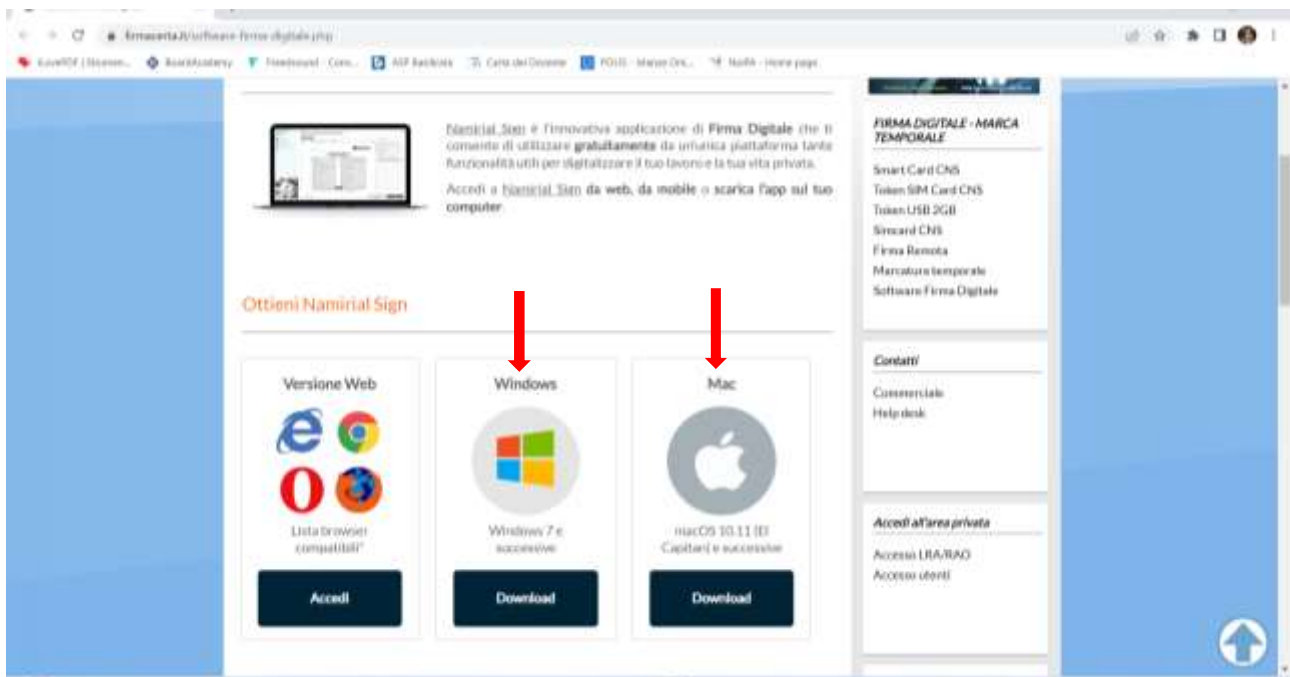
firmacerta.it/software-firma-digitale.php

iLovePDF | Documen... BoardAcademy Freesound - Com... ASP Bacheca Carta del Docente POLIS - Istanze Onl... NoiPA - Home page

Namirial Sign è l'innovativa applicazione di Firma Digitale che ti consente di utilizzare gratuitamente da un'unica piattaforma tante funzionalità utili per digitalizzare il tuo lavoro e la tua vita privata.

Accedi a Namirial Sign da web, da mobile o scarica l'app sul tuo computer.

Ottieni Namirial Sign

Versione Web

Lista browser compatibili*

Accedi

Windows

Windows 7 e successive

Download

Mac

macOS 10.11 (El Capitan) e successive

Download

FIRMA DIGITALE - MARCA TEMPORALE

Smart Card CNS
Token SIM Card CNS
Token USB 2GB
Simcard CNS
Firma Remota
Marcatura temporale
Software Firma Digitale

Contatti

Commerciale
Help desk

Accedi all'area privata

Accesso LRA/RAO
Accesso utenti